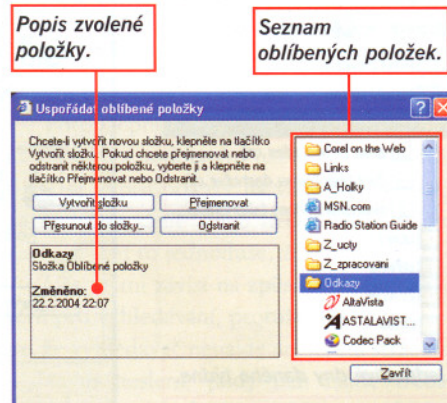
Popis zvolené položky.

Seznam oblíbených položek.

Uspořádat oblíbené položky

Chcete-li vytvořit novou složku, klepněte na tlačítko Vytvořit složku. Pokud chcete přejmenovat nebo odstranit některou položku, vyberte ji a klepněte na tlačítko Přejmenovat nebo Odstranit.

Vytvořit složku

Přejmenovat

Přesunout do složky...

Odstranit

Odkazy
Složka Oblíbené položky

Změněno:
22.2.2004 22:07

Corel on the Web
Links
A_Holky
MSN.com
Radio Station Guide
Z_ucty
Z_zpracovani
Odkazy
AltaVista
ASTALAVIST...
Codec Pack

Zavřít